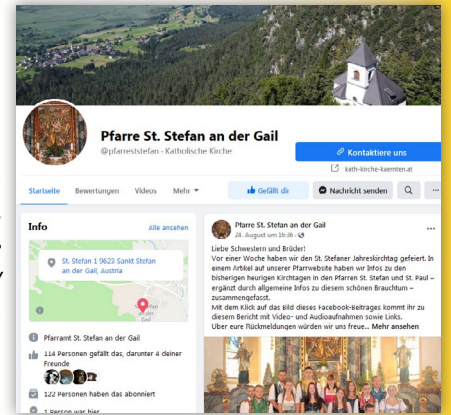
Pfarre St. Stefan an der Gail
@pfarreststefan · Katholische Kirche

Kontaktiere uns

kath-kirche-kaernten.at

Startseite Bewertungen Videos Mehr

Gefällt dir Nachricht senden

Info Alle ansehen

St. Stefan 1 9623 Sankt Stefan an der Gail, Austria

Pfarramt St. Stefan an der Gail

114 Personen gefällt das, darunter 4 deiner Freunde

122 Personen haben das abonniert

3 Person war hier

Pfarre St. Stefan an der Gail
24. August um 19:36 ·

Liebe Schwestern und Brüder!
Vor einer Woche haben wir den St. Stefaner Jahreskirchtag gefeiert. In einem Artikel auf unserer Pfarrwebsite haben wir Infos zu den bisherigen heurigen Kirchtagen in den Pfarren St. Stefan und St. Paul – ergänzt durch allgemeine Infos zu diesem schönen Brauchtum – zusammengefasst.
Mit dem Klick auf das Bild dieses Facebook-Beitrages kommt ihr zu diesem Bericht mit Video- und Audioaufnahmen sowie Links.
Über eure Rückmeldungen würden wir uns freue... Mehr ansehen